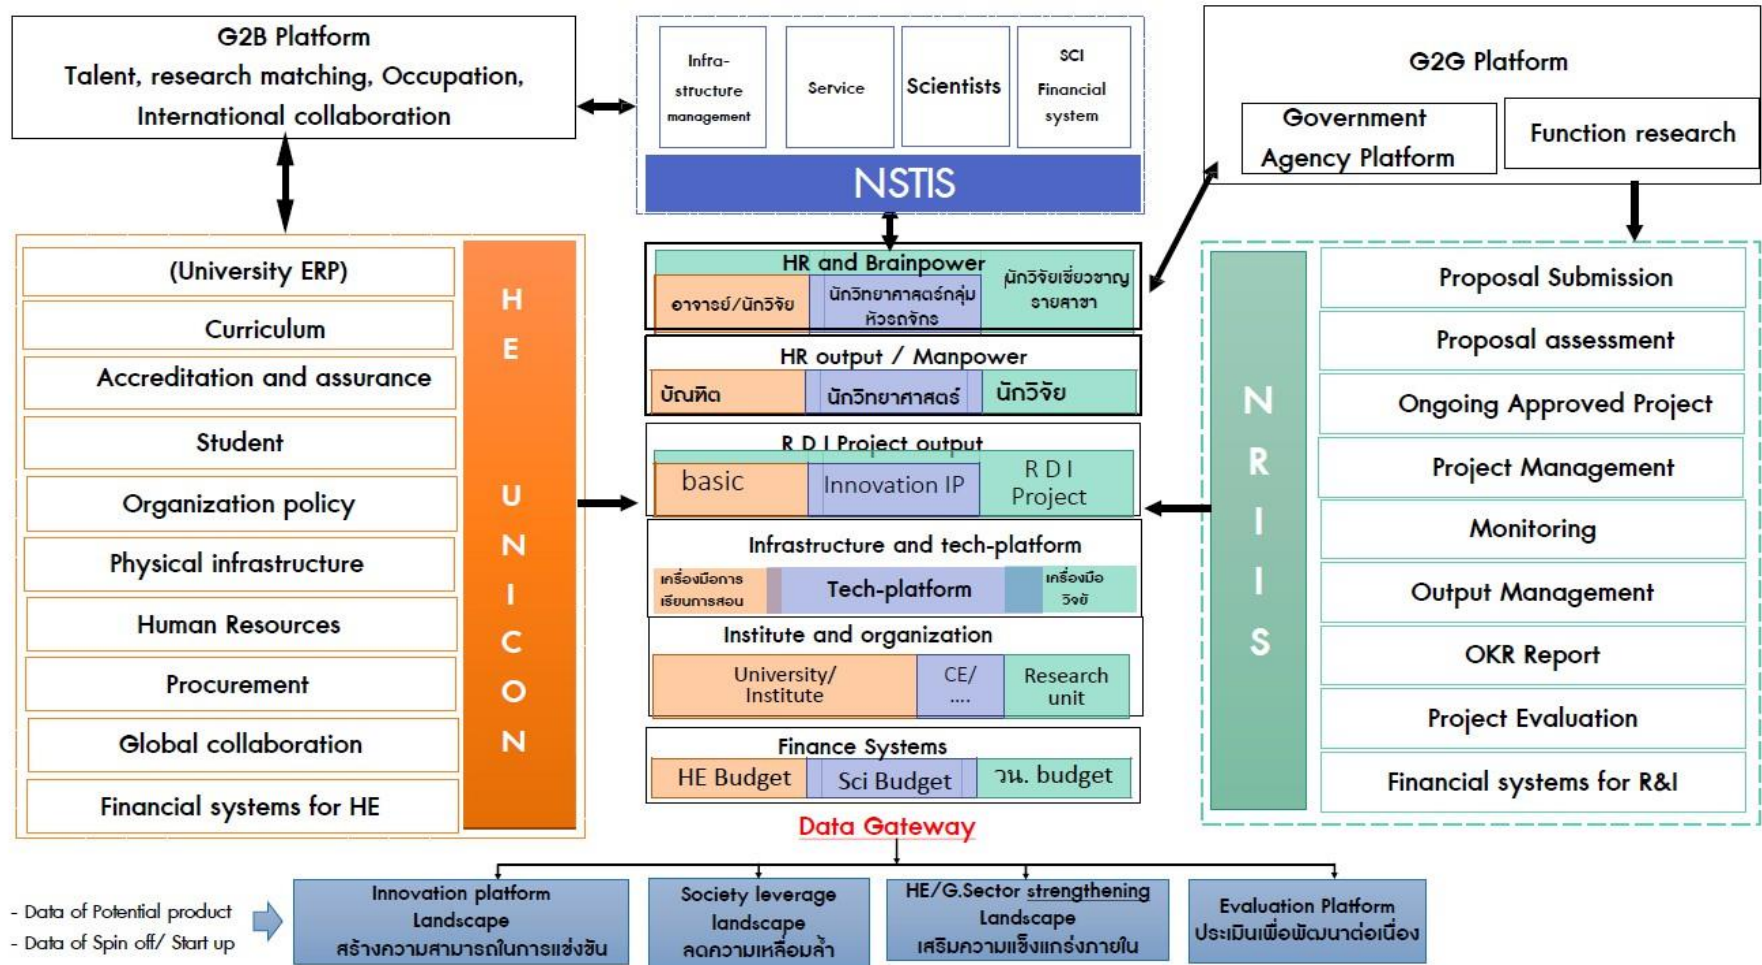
G2B Platform
Talent, research matching, Occupation, International collaboration

Infra-structure management
Service
Scientists
SCI Financial system
NSTIS

G2G Platform
Government Agency Platform
Function research

(University ERP)
Curriculum
Accreditation and assurance
Student
Organization policy
Physical infrastructure
Human Resources
Procurement
Global collaboration
Financial systems for HE

H E U N I C O N

HR and Brainpower
อาจารย์/นักวิจัย
นักวิทยาศาสตร์กลุ่มหัวดจักร
นักวิจัยเชี่ยวชาญรายสาขา

HR output / Manpower
บัณฑิต
นักวิทยาศาสตร์
นักวิจัย

R D I Project output
basic
Innovation IP
R D I Project

Infrastructure and tech-platform
เครื่องมือการเรียนการสอน
Tech-platform
เครื่องมือวิจัย

Institute and organization
University/ Institute
CE/ ....
Research unit

Finance Systems
HE Budget
Sci Budget
วน. budget

N R I I S

Proposal Submission
Proposal assessment
Ongoing Approved Project
Project Management
Monitoring
Output Management
OKR Report
Project Evaluation
Financial systems for R&I

Data Gateway

- Data of Potential product
- Data of Spin off/ Start up

Innovation platform Landscape สร้างความสามารถในการแข่งขัน
Society leverage landscape ลดความเหลื่อมล้ำ
HE/G.Sector strengthening Landscape เสริมความแข็งแกร่งภายใน
Evaluation Platform ประเมินเพื่อพัฒนาต่อเนื่อง